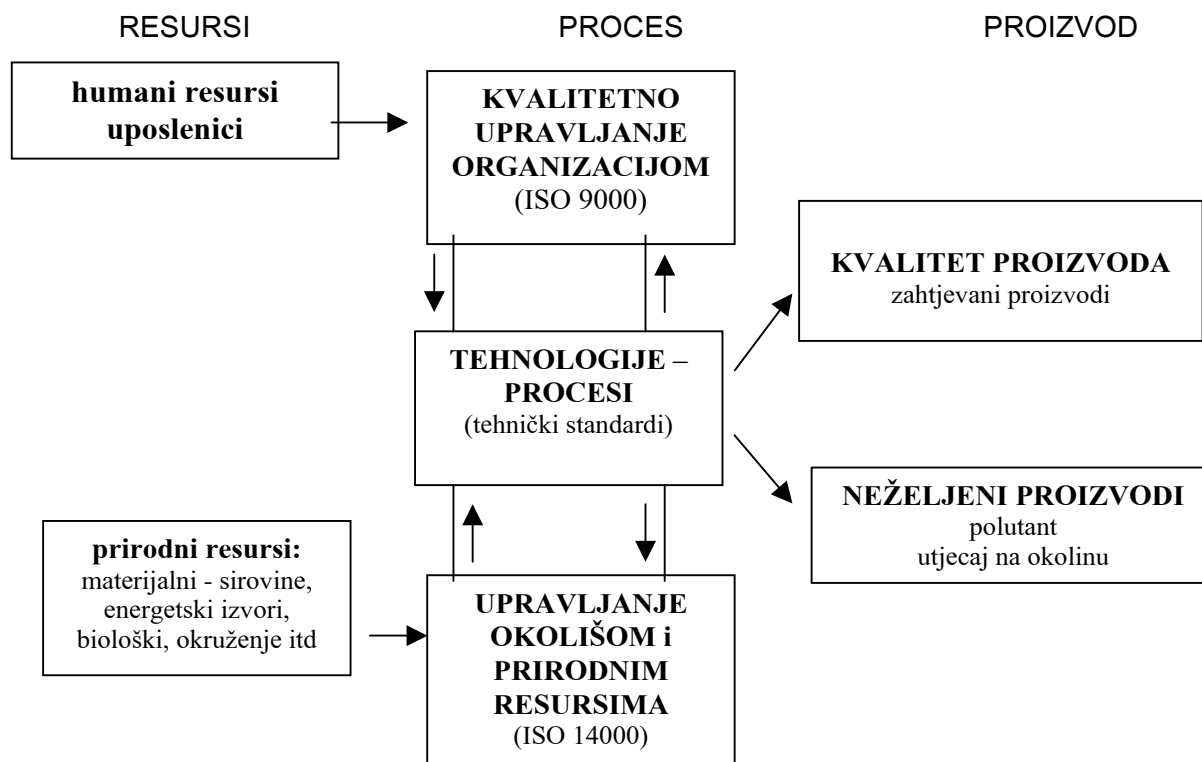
RESURSI

PROCES

PROIZVOD

humani resursi uposlenici

KVALITETNO UPRAVLJANJE ORGANIZACIJOM (ISO 9000)

KVALITET PROIZVODA
zahtjevani proizvodi

TEHNOLOGIJE – PROCESI
(tehnički standardi)

NEŽELJENI PROIZVODI
polutant
utjecaj na okolinu

prirodni resursi:
materijalni - sirovine, energetski izvori, biološki, okruženje itd

UPRAVLJANJE OKOLIŠOM i PRIRODNIM RESURSIMA
(ISO 14000)